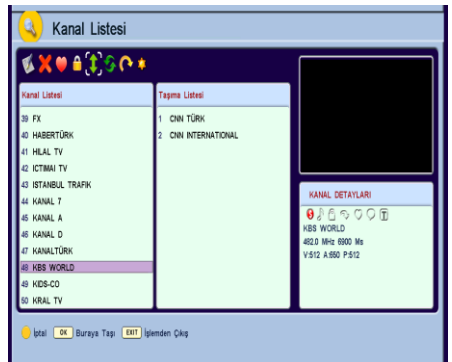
Kanal Listesi

Kanal Listesi
39 FX
40 HABERTÜRK
41 HILAL TV
42 ICTIMAI TV
43 ISTANBUL TRAFIK
44 KANAL 7
45 KANAL A
46 KANAL D
47 KANALTÜRK
48 KBS WORLD
49 KIDS-CO
50 KRAL TV

Taşıma Listesi
1 CNN TÜRK
2 CNN INTERNATIONAL

KANAL DETAYLARI
KBS WORLD
492.0 MHz 6900 Ms
V:512 A:650 P:512

İptal OK Buraya Taşı EXIT İşlemden Çıkış